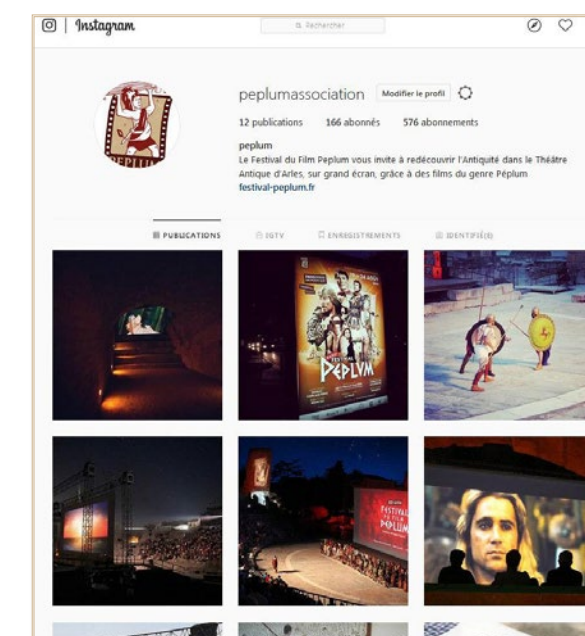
Instagram

Rechercher

PEPLUM

peplumassociation Modifier le profil

12 publications 166 abonnés 576 abonnements

peplum
Le Festival du Film Peplum vous invite à redécouvrir l'Antiquité dans le Théâtre Antique d'Arles, sur grand écran, grâce à des films du genre Péplum
festival-peplum.fr

PUBLICATIONS IGTV ENREGISTREMENTS IDENTIFIÉ(E)

FESTIVAL PEPLVM

FESTIVAL PEPLUM